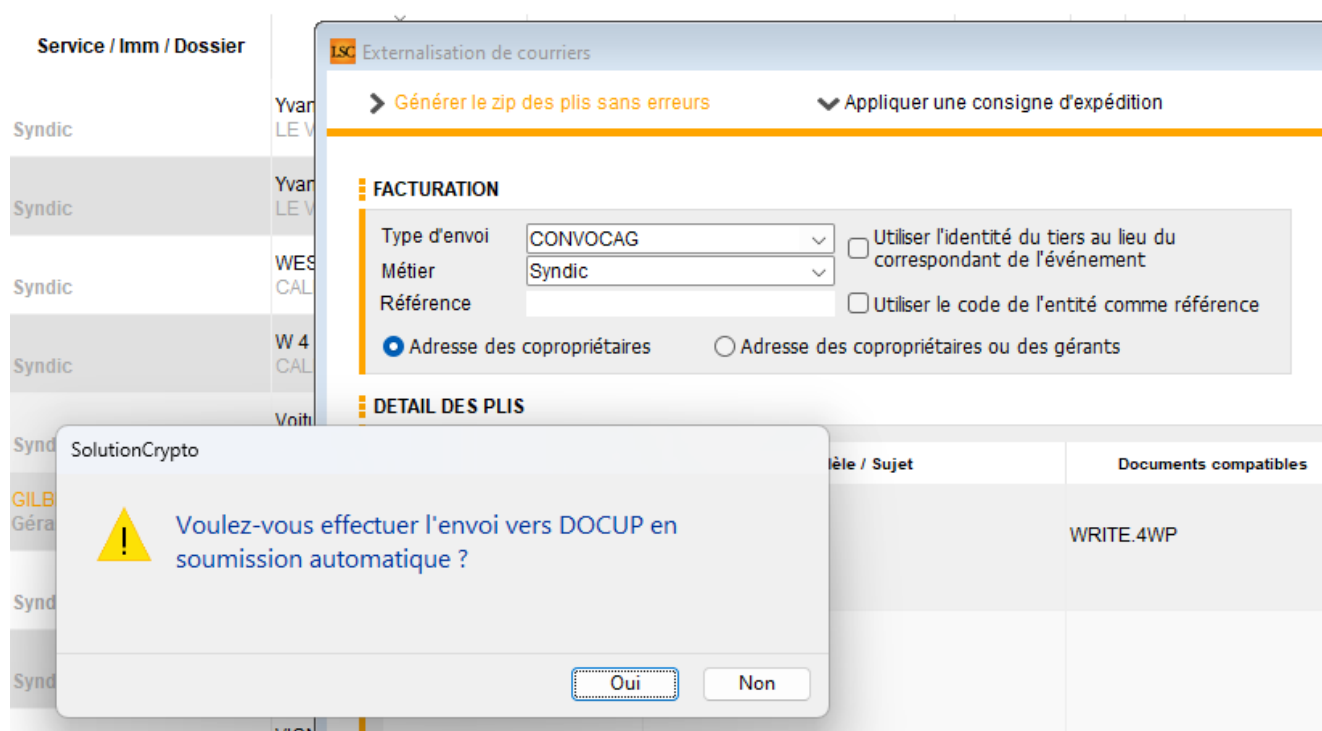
Service / Imm / Dossier

Syndic Yvar LE V

Syndic Yvar LE V

Syndic WES CAL

Syndic W 4 CAL

Synd Voitu

GILB Géra

Synd

Synd

LSC Externalisation de courriers

Générer le zip des plis sans erreurs

Appliquer une consigne d'expédition

FACTURATION

Type d'envoi CONVOCAG

Métier Syndic

Référence

Utiliser l'identité du tiers au lieu du correspondant de l'événement

Utiliser le code de l'entité comme référence

Adresse des copropriétaires

Adresse des copropriétaires ou des gérants

DETAIL DES PLIS

èle / Sujet

Documents compatibles

WRITE.4WP

SolutionCrypto

Voulez-vous effectuer l'envoi vers DOCUP en soumission automatique ?

Oui

Non